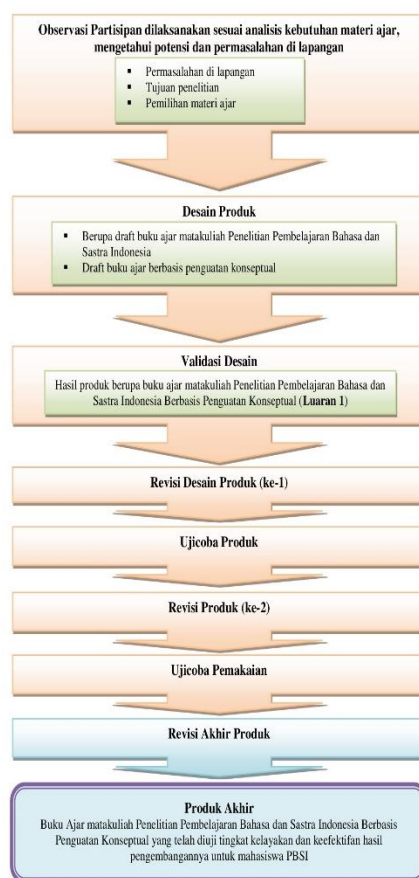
Observasi Partisipan dilaksanakan sesuai analisis kebutuhan materi ajar, mengetahui potensi dan permasalahan di lapangan

- Permasalahan di lapangan
- Tujuan penelitian
- Pemilihan materi ajar

Desain Produk

- Berupa draft buku ajar matakuliah Penelitian Pembelajaran Bahasa dan Sastra Indonesia
- Draft buku ajar berbasis penguatan konseptual

Validasi Desain

Hasil produk berupa buku ajar matakuliah Penelitian Pembelajaran Bahasa dan Sastra Indonesia Berbasis Penguatan Konseptual (Luaran 1)

Revisi Desain Produk (ke-1)

Ujicoba Produk

Revisi Produk (ke-2)

Ujicoba Pemakaian

Revisi Akhir Produk

Produk Akhir

Buku Ajar matakuliah Penelitian Pembelajaran Bahasa dan Sastra Indonesia Berbasis Penguatan Konseptual yang telah diuji tingkat kelayakan dan keefektifan hasil pengembangannya untuk mahasiswa PBSI